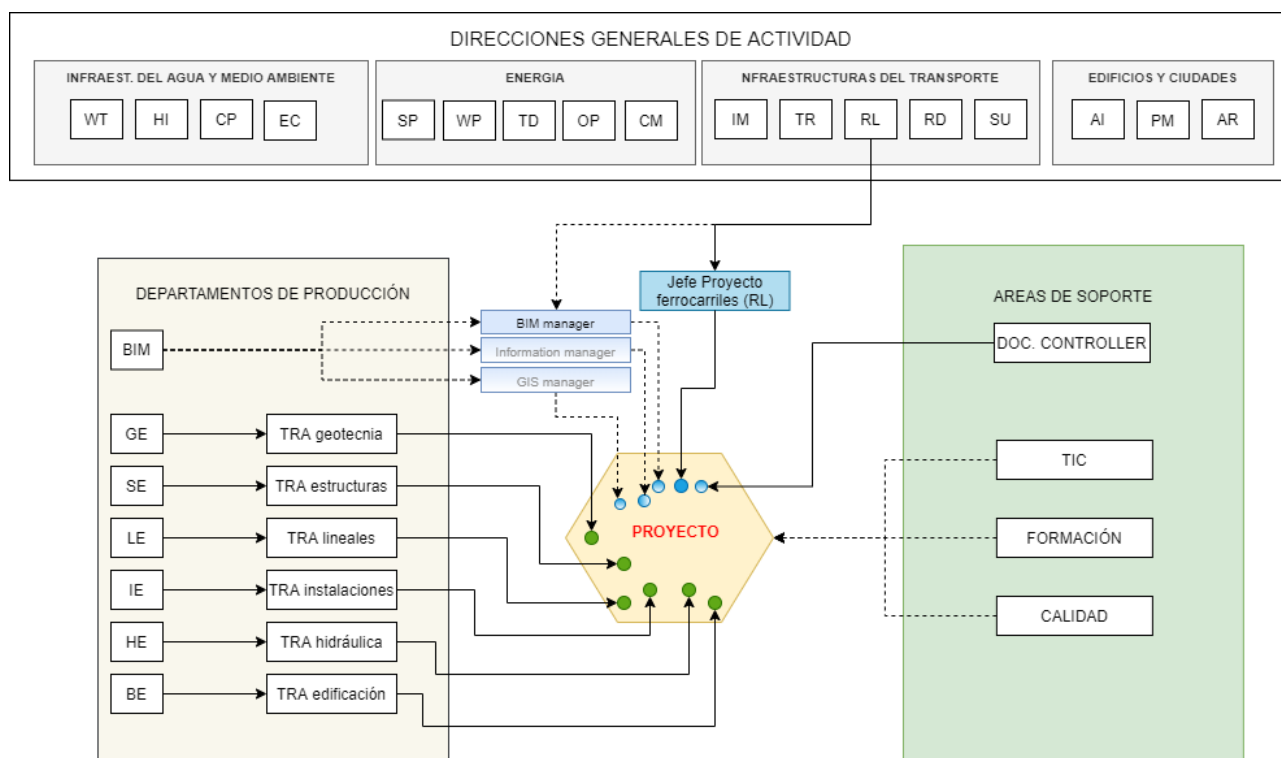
DIRECCIONES GENERALES DE ACTIVIDAD

INFRAEST. DEL AGUA Y MEDIO AMBIENTE

WT HI CP EC

ENERGIA

SP WP TD OP CM

NFRAESTRUCTURAS DEL TRANSPORTE

IM TR RL RD SU

EDIFICIOS Y CIUDADES

AI PM AR

DEPARTAMENTOS DE PRODUCCIÓN

BIM

BIM manager

Information manager

GIS manager

Jefe Proyecto ferrocarriles (RL)

AREAS DE SOPORTE

DOC. CONTROLLER

GE TRA geotecnia

SE TRA estructuras

LE TRA lineales

IE TRA instalaciones

HE TRA hidráulica

BE TRA edificación

PROYECTO

TIC

FORMACIÓN

CALIDAD